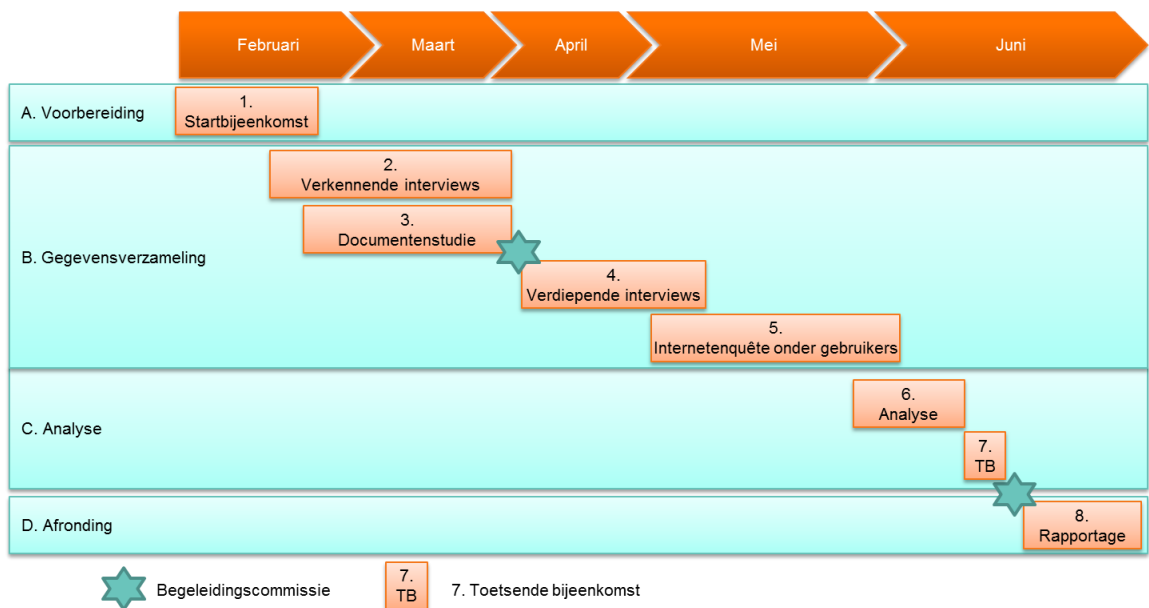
Februari | Maart | April | Mei | Juni

A. Voorbereiding

1. Startbijeenkomst

B. Gegevensverzameling

2. Verkennende interviews

3. Documentenstudie

4. Verdiepende interviews

5. Internetenquête onder gebruikers

C. Analyse

6. Analyse

7. TB

D. Afronding

8. Rapportage

Begeleidingscommissie

7. TB

7. Toetsende bijeenkomst